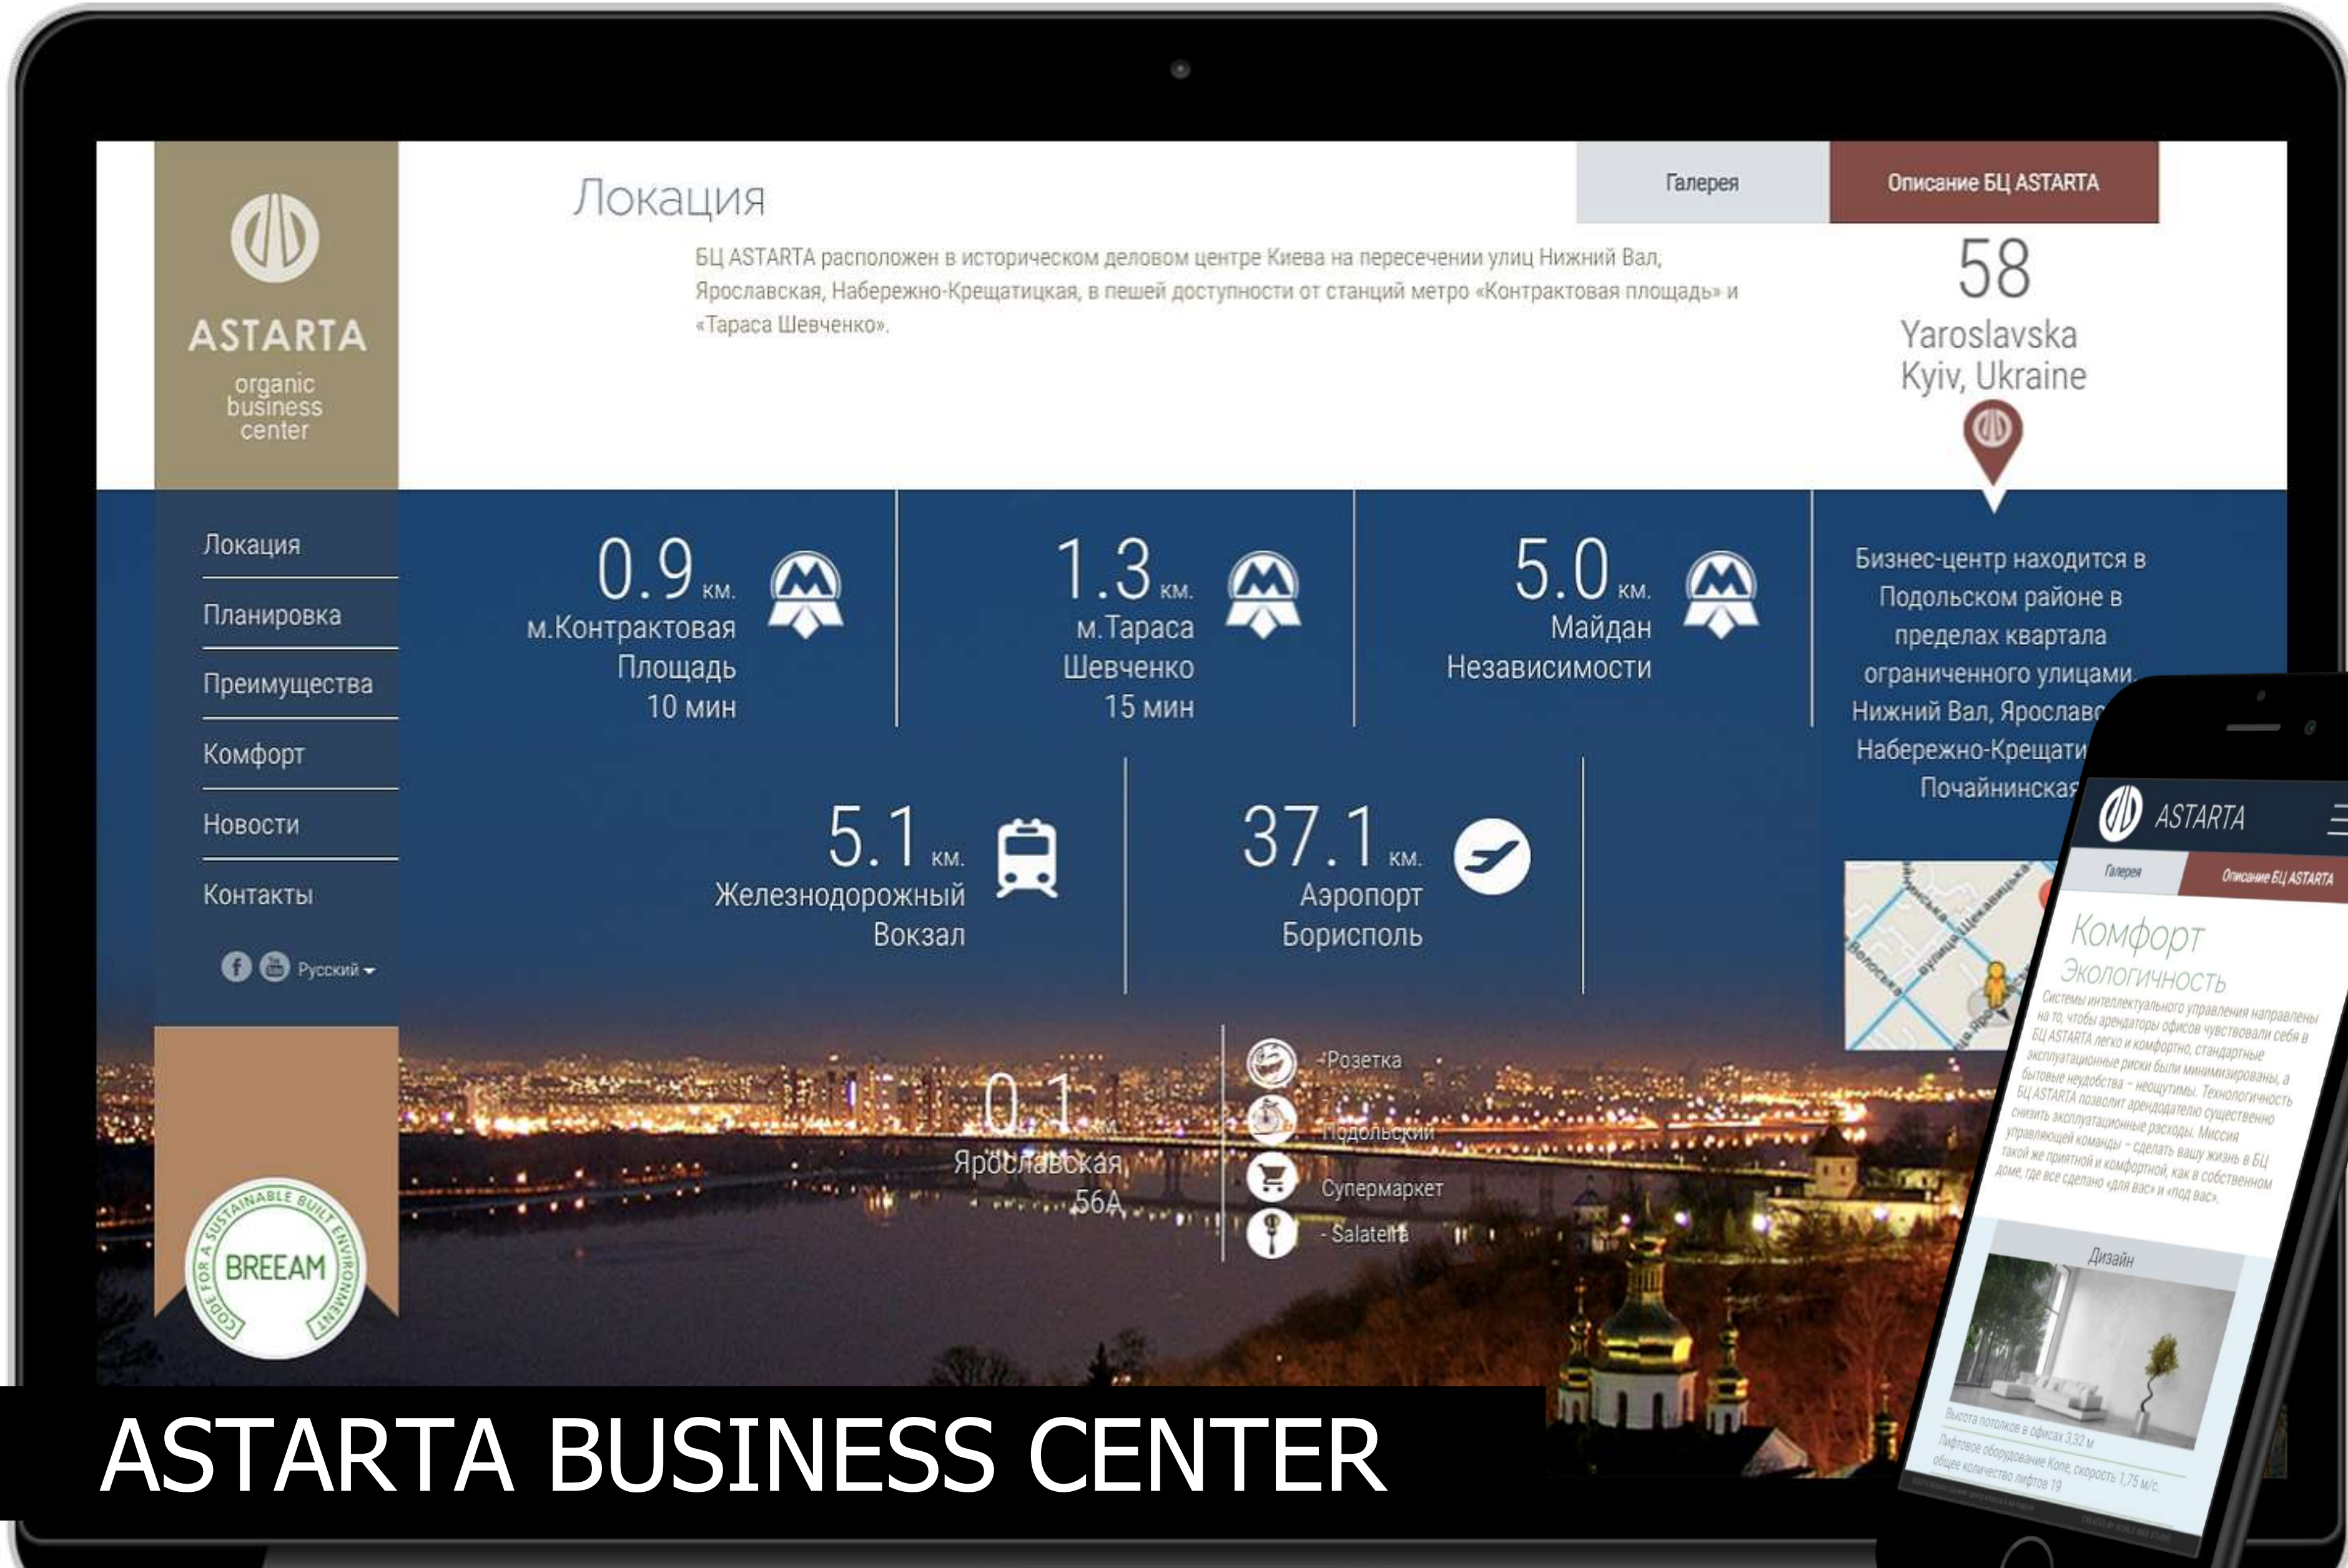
ASTARTA
organic business center

Локация

БЦ ASTARTA расположен в историческом деловом центре Киева на пересечении улиц Нижний Вал, Ярославская, Набережно-Крещатицкая, в пешей доступности от станций метро «Контрактовая площадь» и «Тараса Шевченко».

Галерея
Описание БЦ ASTARTA

58
Yaroslavska
Kyiv, Ukraine

Локация
Планировка
Преимущества
Комфорт
Новости
Контакты

Русский

0.9 км.
м.Контрактовая Площадь
10 мин

1.3 км.
м.Тараса Шевченко
15 мин

5.0 км.
Майдан Независимости

Бизнес-центр находится в Подольском районе в пределах квартала ограниченного улицами Нижний Вал, Ярослав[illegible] Набережно-Крещати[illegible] Почайнинская

5.1 км.
Железнодорожный Вокзал

37.1 км.
Аэропорт Борисполь

0.1 км.
Ярославская, 56А

- Розетка
- Подольский
- Супермаркет
- Salatella

BREEAM
CODE FOR A SUSTAINABLE BUILT ENVIRONMENT

ASTARTA
Галерея
Описание БЦ ASTARTA
Комфорт
Экологичность
Системы интеллектуального управления направлены на то, чтобы арендаторы офисов чувствовали себя в БЦ ASTARTA легко и комфортно, стандартные эксплуатационные риски были минимизированы, а бытовые неудобства – неощутимы. Технологичность БЦ ASTARTA позволит арендодателю существенно снизить эксплуатационные расходы. Миссия управляющей команды – сделать вашу жизнь в БЦ такой же приятной и комфортной, как в собственном доме, где все сделано «для вас» и «под вас».
Дизайн
Высота потолков в офисах 3,32 м
Лифтовое оборудование Kone, скорость 1,75 м/с, общее количество лифтов 19

ASTARTA BUSINESS CENTER